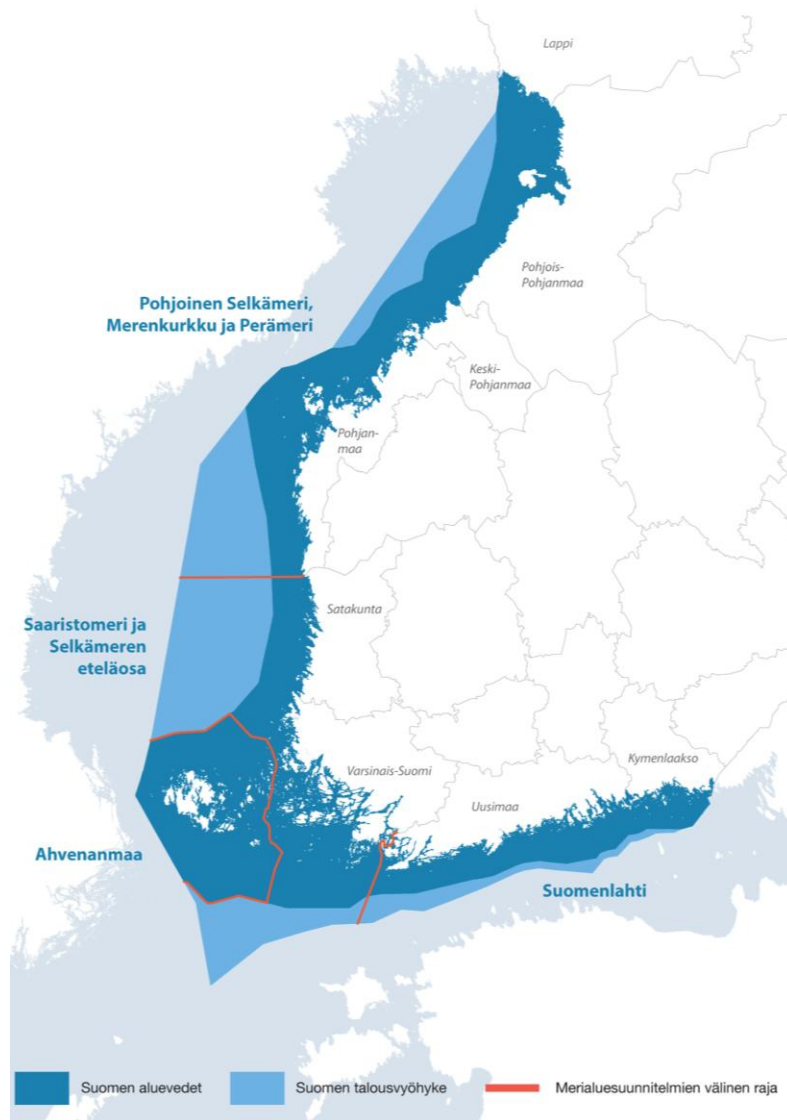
Lappi

Pohjois-Pohjanmaa

Pohjoinen Selkämeri, Merenkurkku ja Perämeri

Keski-Pohjanmaa

Pohjanmaa

Satakunta

Saaristomeri ja Selkämeren eteläosa

Varsinais-Suomi

Kymenlaakso

Uusimaa

Ahvenanmaa

Suomenlahti

Suomen aluevedet

Suomen talousvyöhyke

Merialuesuunnitelmien välinen raja